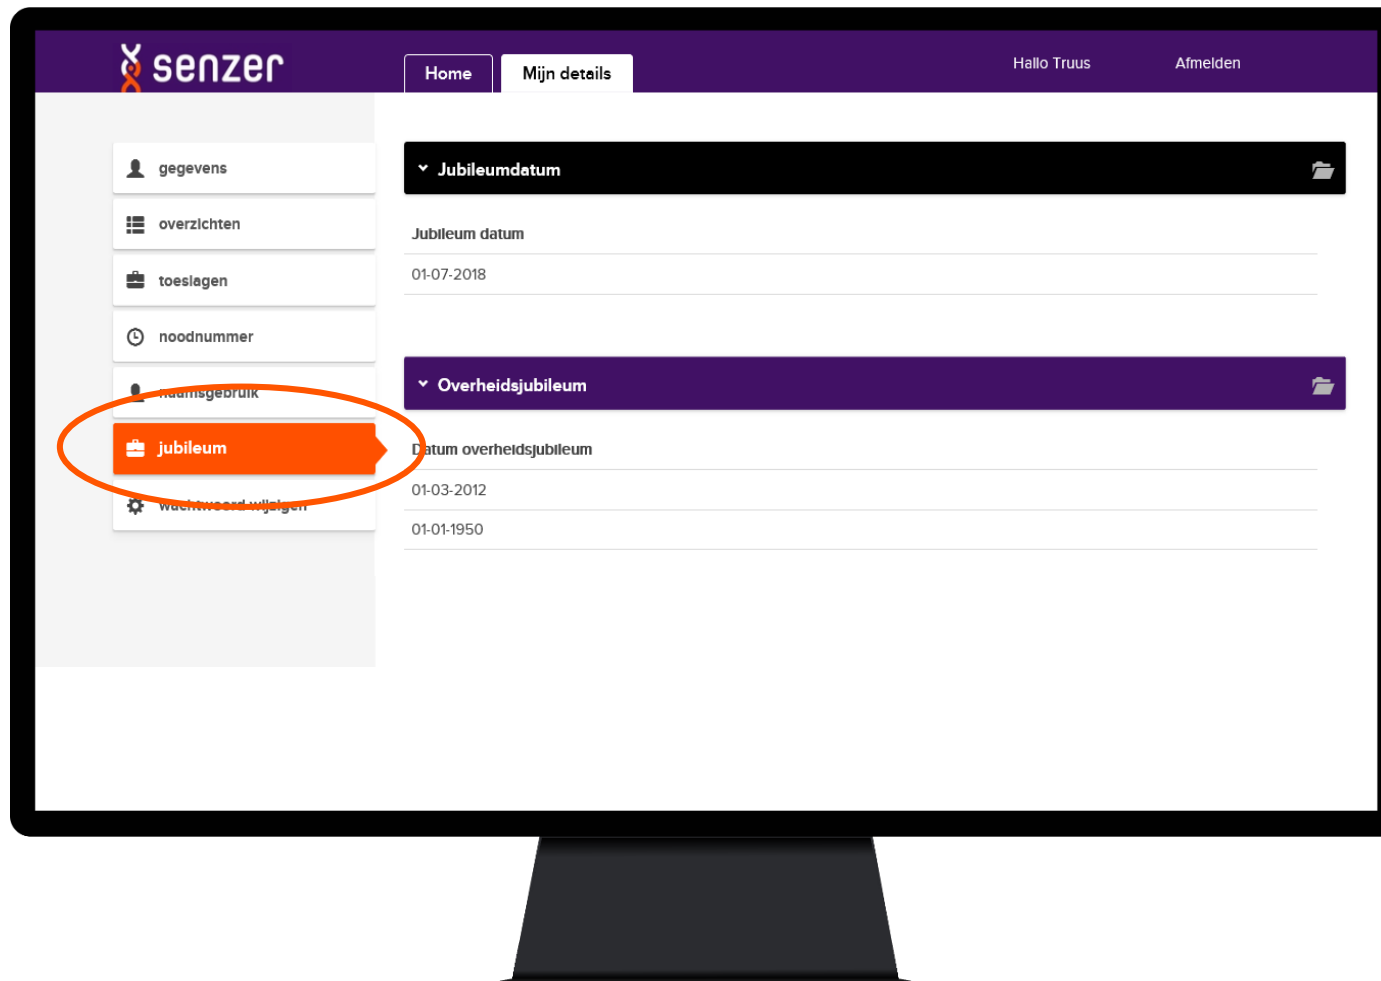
senzer

Home
Mijn details

Hallo Truus
Afmelden

gegevens
overzichten
toeslagen
noodnummer
naamsgebruik
jubileum
wachtwoord wijzigen

Jubileumdatum

Jubileum datum
01-07-2018

Overheidsjubileum

Datum overheidsjubileum
01-03-2012
01-01-1950